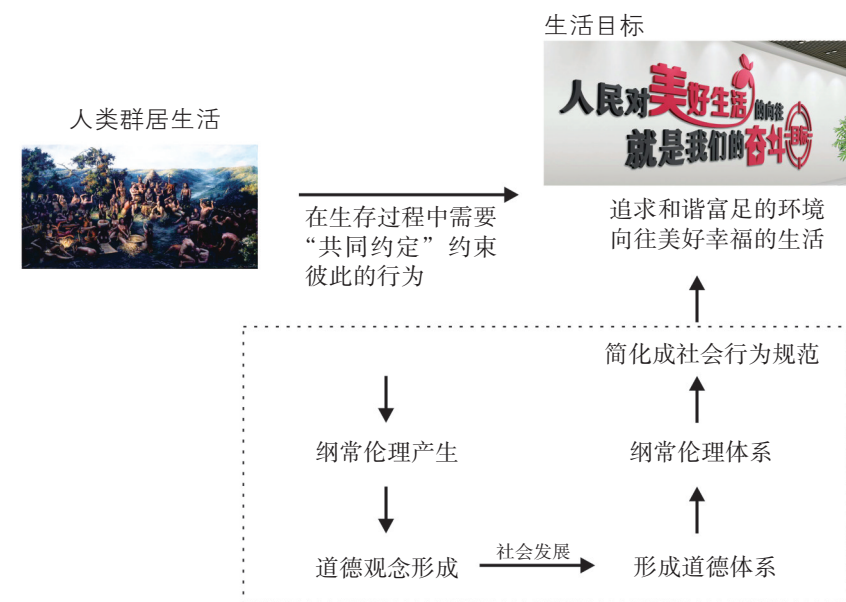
人类群居生活

生活目标

人民对美好生活的向往就是我们的奋斗目标

在生存过程中需要“共同约定”约束彼此的行为

追求和谐富足的环境
向往美好幸福的生活

简化成社会行为规范

纲常伦理产生

纲常伦理体系

道德观念形成

社会发展

形成道德体系